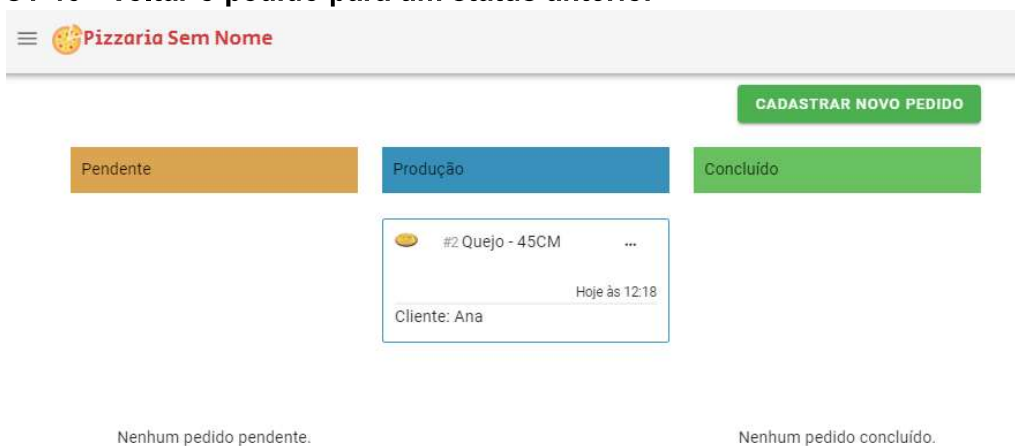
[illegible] Voltar o pedido para um status anterior

Pizzaria Sem Nome

CADASTRAR NOVO PEDIDO

Pendente

Produção

Concluído

#2 Quejo - 45CM ...

Hoje às 12:18

Cliente: Ana

Nenhum pedido pendente.

Nenhum pedido concluído.